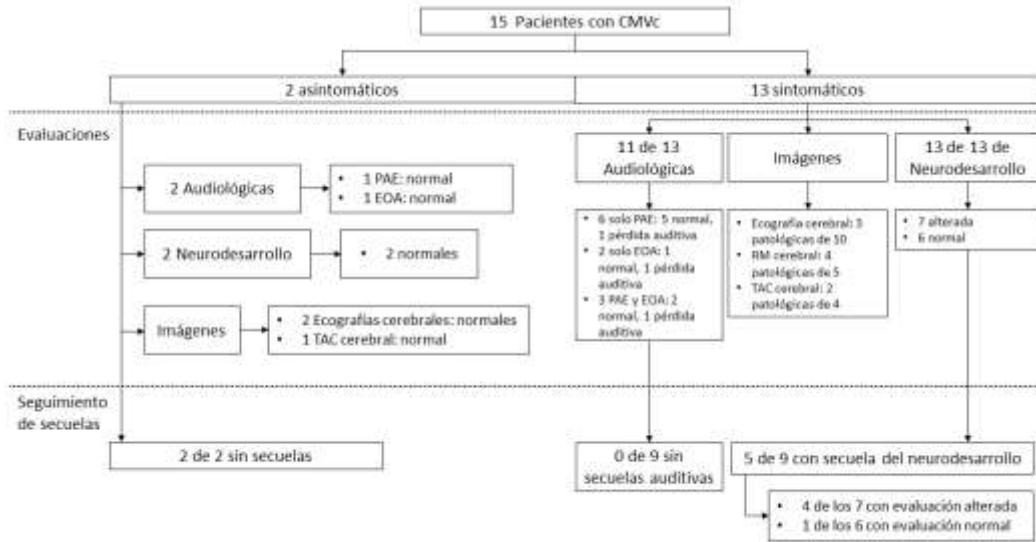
15 Pacientes con CMVc

2 asintomáticos

13 sintomáticos

Evaluaciones

2 Audiológicas

- 1 PAE: normal
- 1 EOA: normal

2 Neurodesarrollo

- 2 normales

Imágenes

- 2 Ecografías cerebrales: normales
- 1 TAC cerebral: normal

11 de 13 Audiológicas

- 6 solo PAE: 5 normal, 1 pérdida auditiva
- 2 solo EOA: 1 normal, 1 pérdida auditiva
- 3 PAE y EOA: 2 normal, 1 pérdida auditiva

Imágenes

- Ecografía cerebral: 3 patológicas de 10
- RM cerebral: 4 patológicas de 5
- TAC cerebral: 2 patológicas de 4

13 de 13 de Neurodesarrollo

- 7 alterada
- 6 normal

Seguimiento de secuelas

2 de 2 sin secuelas

0 de 9 sin secuelas auditivas

5 de 9 con secuela del neurodesarrollo

- 4 de los 7 con evaluación alterada
- 1 de los 6 con evaluación normal